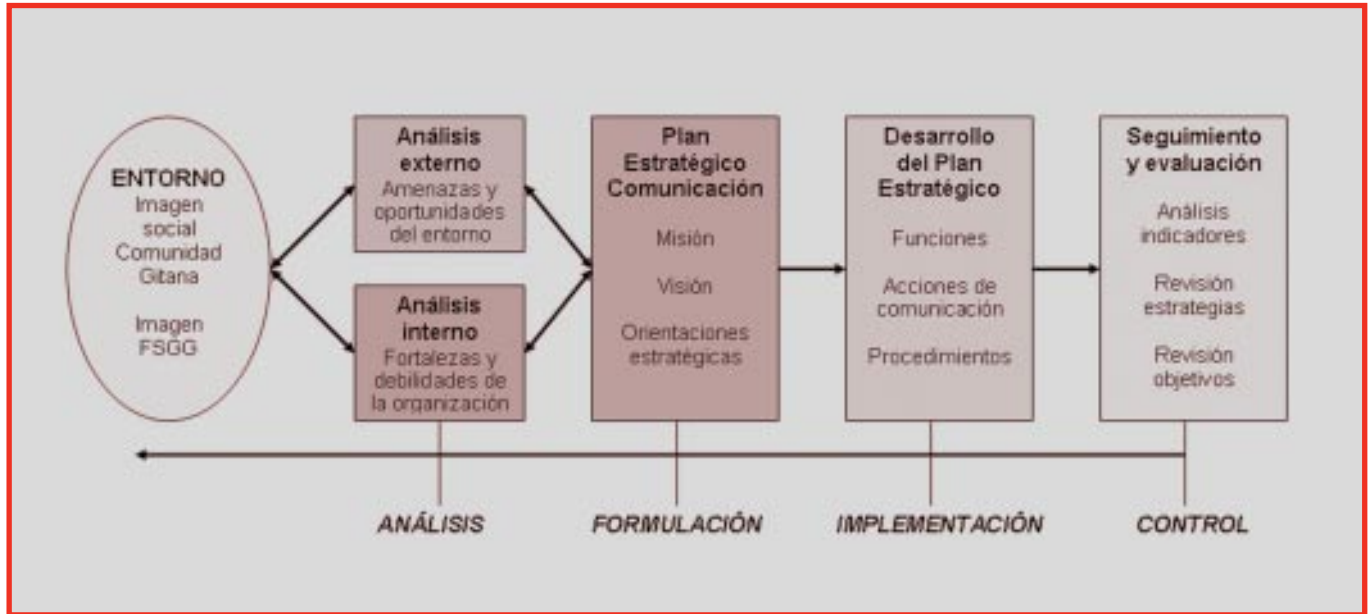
ENTORNO
Imagen social Comunidad Gitana

Imagen FSGG

Análisis externo
Amenazas y oportunidades del entorno

Análisis interno
Fortalezas y debilidades de la organización

Plan Estratégico Comunicación
Misión

Visión

Orientaciones estratégicas

Desarrollo del Plan Estratégico
Funciones

Acciones de comunicación

Procedimientos

Seguimiento y evaluación
Análisis indicadores

Revisión estrategias

Revisión objetivos

ANÁLISIS

FORMULACIÓN

IMPLEMENTACIÓN

CONTROL